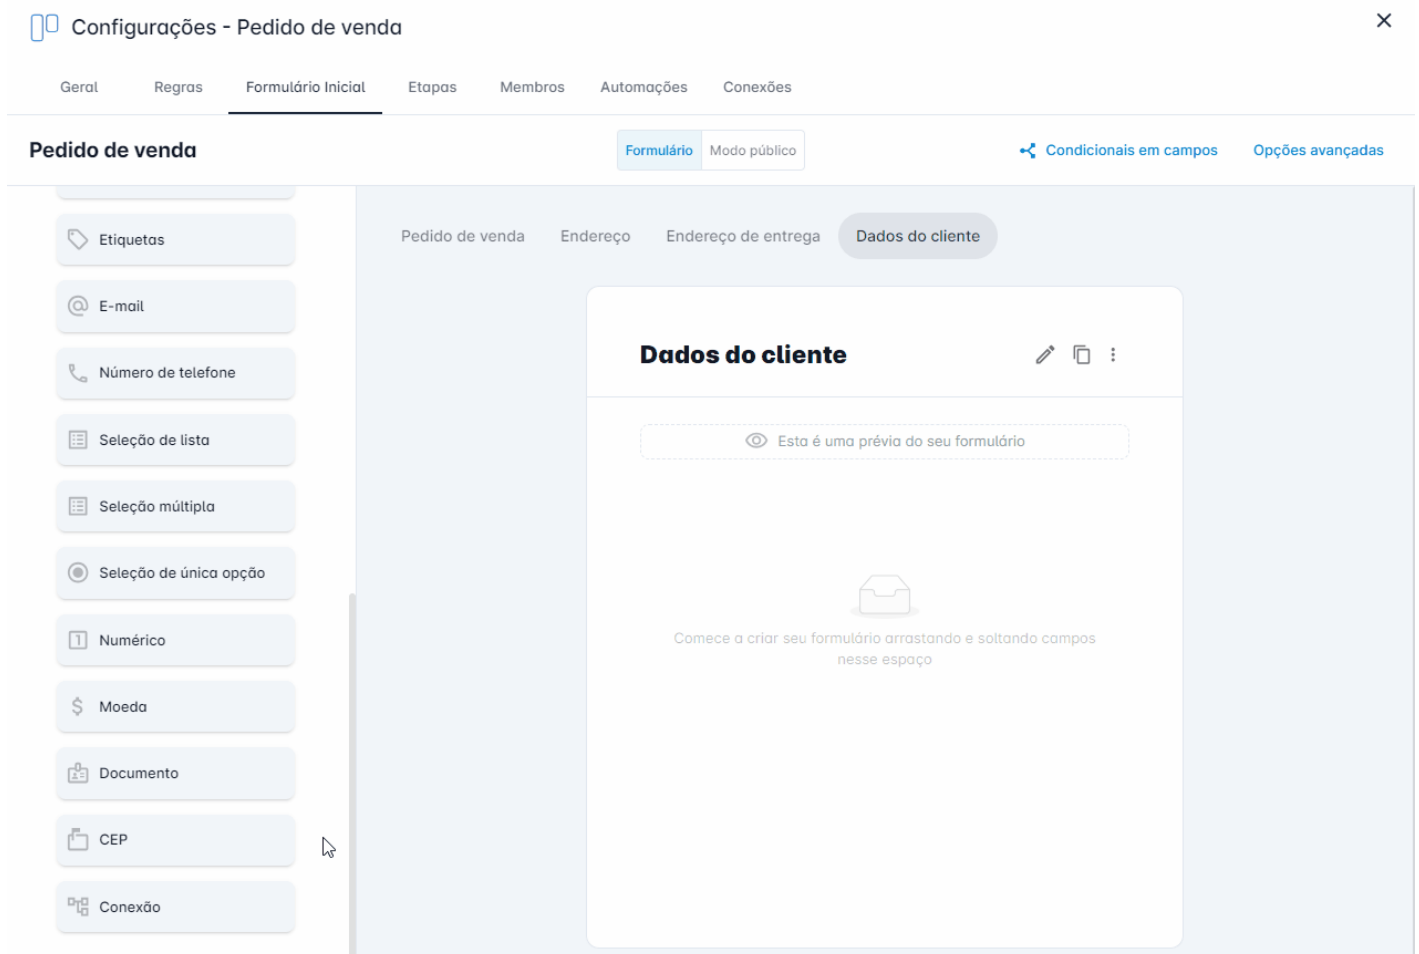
Configurações - Pedido de venda

Geral Regras Formulário Inicial Etapas Membros Automações Conexões

Pedido de venda

Formulário Modo público

Condicionais em campos Opções avançadas

Etiquetas

E-mail

Número de telefone

Seleção de lista

Seleção múltipla

Seleção de única opção

Numérico

Moeda

Documento

CEP

Conexão

Pedido de venda Endereço Endereço de entrega Dados do cliente

Dados do cliente

Esta é uma prévia do seu formulário

Comece a criar seu formulário arrastando e soltando campos nesse espaço